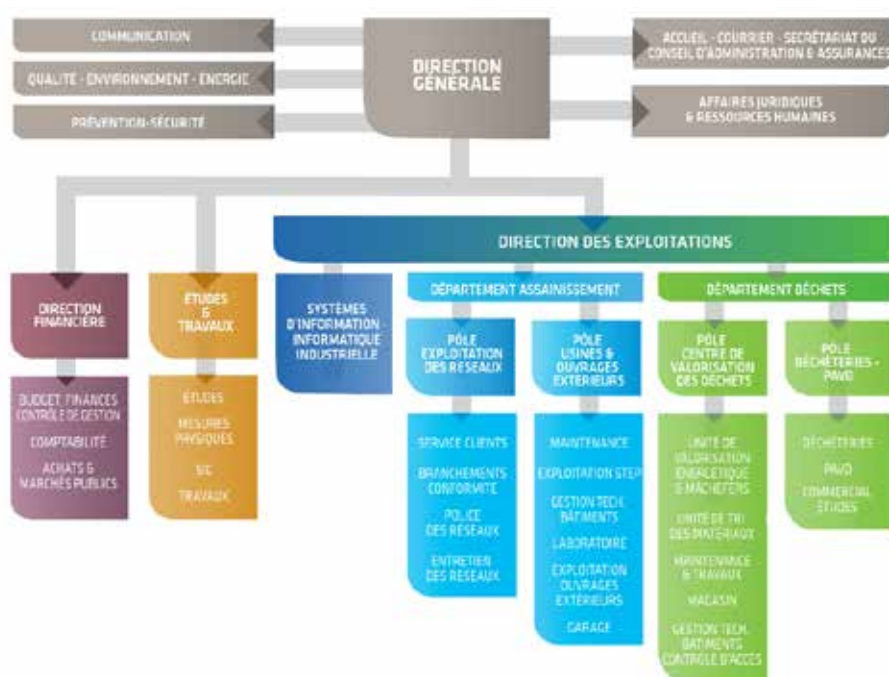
COMMUNICATION

QUALITÉ - ENVIRONNEMENT - ENERGIE

PRÉVENTION-SÉCURITÉ

DIRECTION GÉNÉRALE

ACCUEIL - COURRIER - SECRÉTARIAT DU CONSEIL D'ADMINISTRATION & ASSURANCES

AFFAIRES JURIDIQUES & RESSOURCES HUMAINES

DIRECTION DES EXPLOITATIONS

DIRECTION FINANCIÈRE

BUDGET FINANCES CONTRÔLE DE GESTION

COMPTABILITÉ

ACHATS & MARCHÉS PUBLICS

ÉTUDES & TRAVAUX

ÉTUDES

MESURES PHYSIQUES

SIG

TRAVAUX

SYSTÈMES D'INFORMATION - INFORMATIQUE INDUSTRIELLE

DÉPARTEMENT ASSAINISSEMENT

PÔLE EXPLOITATION DES RÉSEAUX

SERVICE CLIENTS

BRANCHEMENTS CONFORMITÉ

POLICE DES RÉSEAUX

ENTRETIEN DES RÉSEAUX

PÔLE USINES & OUVRAGES EXTÉRIEURS

MAINTENANCE

EXPLOITATION STEP

GESTION TECH. BÂTIMENTS

LABORATOIRE

EXPLOITATION OUVRAGES EXTÉRIEURS

GARAGE

DÉPARTEMENT DÉCHETS

PÔLE CENTRE DE VALORISATION DES DÉCHETS

UNITÉ DE VALORISATION ÉNERGÉTIQUE & MÂCHEFERS

UNITÉ DE TRI DES MATÉRIAUX

MAINTENANCE & TRAVAUX

MAGASIN

GESTION TECH. BÂTIMENTS CONTRÔLE D'ACCÈS

PÔLE DÉCHÈTERIES - PAVD

DÉCHÈTERIES

PAVD

COMMERCIAL ÉTUDES